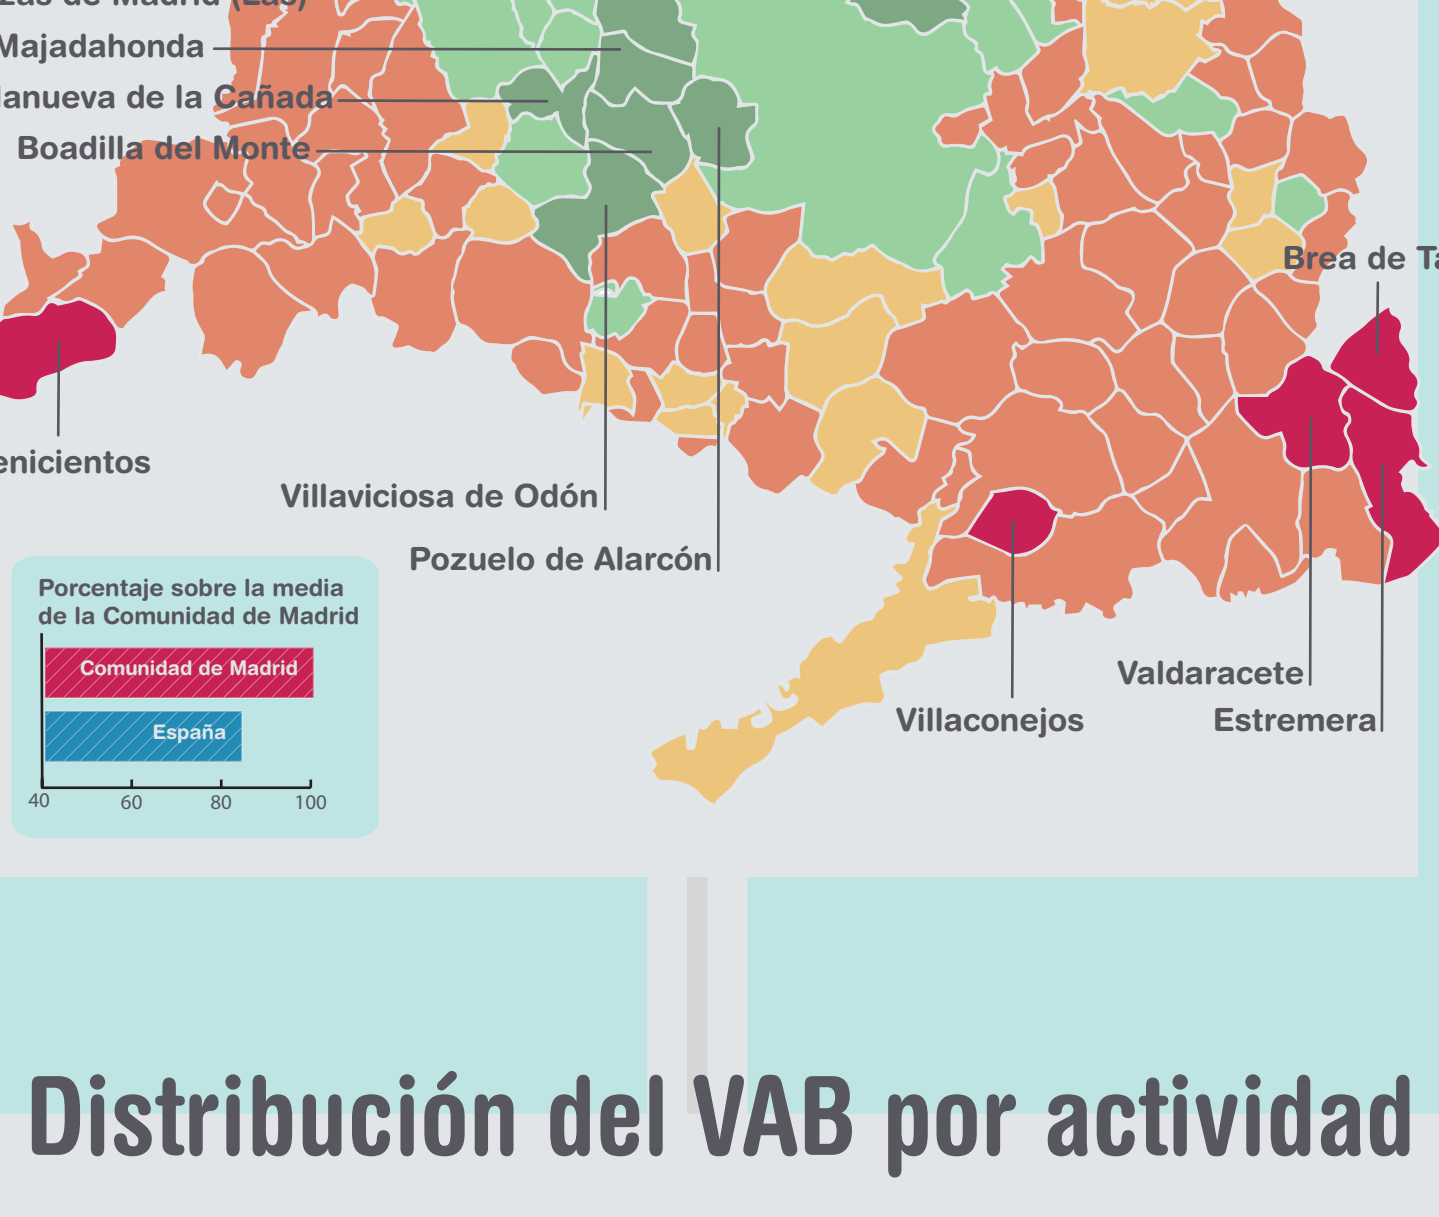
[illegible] de Madrid (Las)
Majadahonda
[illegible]anueva de la Cañada
Boadilla del Monte
Brea de T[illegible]
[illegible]enicientos
Villaviciosa de Odón
Pozuelo de Alarcón
Porcentaje sobre la media de la Comunidad de Madrid
Comunidad de Madrid
España
40
60
80
100
Villaconejos
Valdaracete
Estremera

Distribución del VAB por actividad